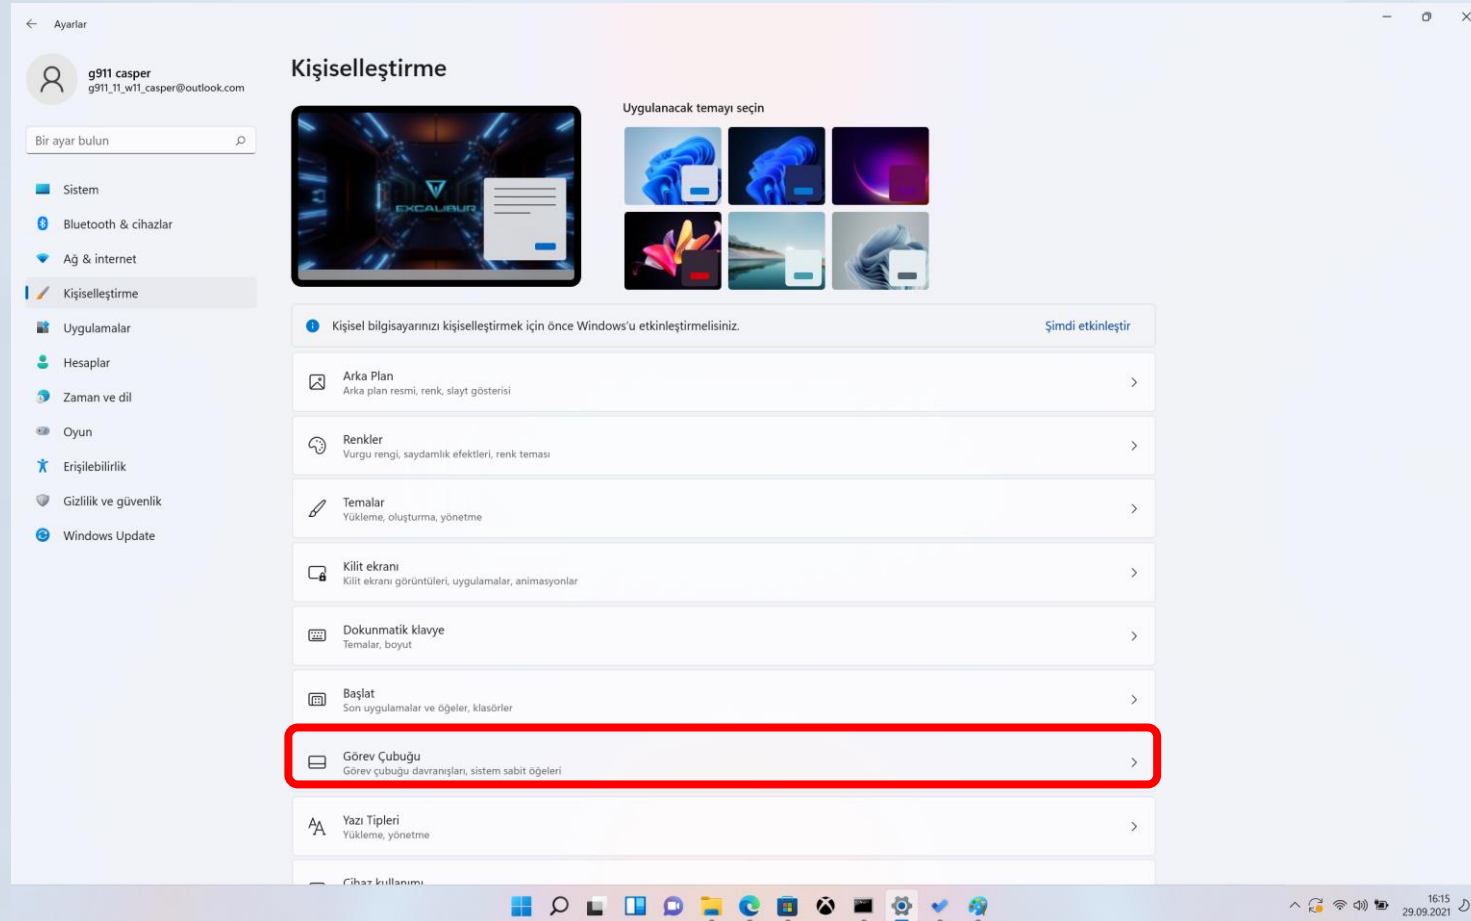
Ayarlar

g911 casper
g911_11_w11_casper@outlook.com

Bir ayar bulun

Sistem
Bluetooth & cihazlar
Ağ & internet
Kişiselleştirme
Uygulamalar
Hesaplar
Zaman ve dil
Oyun
Erişilebilirlik
Gizlilik ve güvenlik
Windows Update

Kişiselleştirme

EXCALIBUR

Uygulanacak temayı seçin

Kişisel bilgisayarınızı kişiselleştirmek için önce Windows'u etkinleştirmelisiniz.
Şimdi etkinleştir

Arka Plan
Arka plan resmi, renk, slayt gösterisi

Renkler
Vurgu rengi, saydamlık efektleri, renk teması

Temalar
Yükleme, oluşturma, yönetme

Kilit ekranı
Kilit ekranı görüntüleri, uygulamalar, animasyonlar

Dokunmatik klavye
Temalar, boyut

Başlat
Son uygulamalar ve öğeler, klasörler

Görev Çubuğu
Görev çubuğu davranışları, sistem sabit öğeleri

Yazı Tipleri
Yükleme, yönetme

Cihaz kullanımı

16:15
29.09.2021